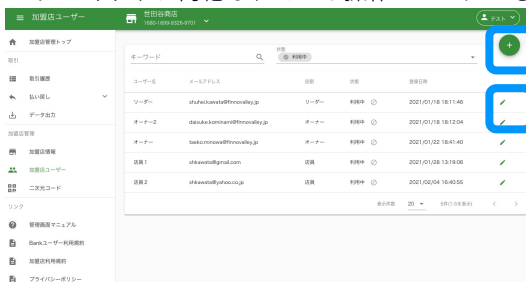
≡ 加盟店ユーザー

世田谷商店
1660-1699-6526-9701

テスト

加盟店管理トップ

取引

取引履歴

払い戻し

データ出力

加盟店管理

加盟店情報

加盟店ユーザー

二次元コード

リンク

管理画面マニュアル

Bankユーザー利用規約

加盟店利用規約

プライバシーポリシー

キーワード

状態
利用中

| ユーザー名 | メールアドレス | 役割 | 状態 | 登録日時 | |
|---|---|---|---|---|---|
| リーダー | shuhei.kawata@finnovalley.jp | リーダー | 利用中 | 2021/01/18 18:11:46 | |
| オーナー2 | daisuke.kominami@finnovalley.jp | オーナー | 利用中 | 2021/01/18 18:12:04 | |
| オーナー | taeko.minowa@finnovalley.jp | オーナー | 利用中 | 2021/01/22 18:41:40 | |
| 店員1 | shkawata@gmail.com | 店員 | 利用中 | 2021/01/28 13:19:06 | |
| 店員2 | shkawata@yahoo.co.jp | 店員 | 利用中 | 2021/02/04 16:40:55 | |

表示件数 20 5件中1-5を表示